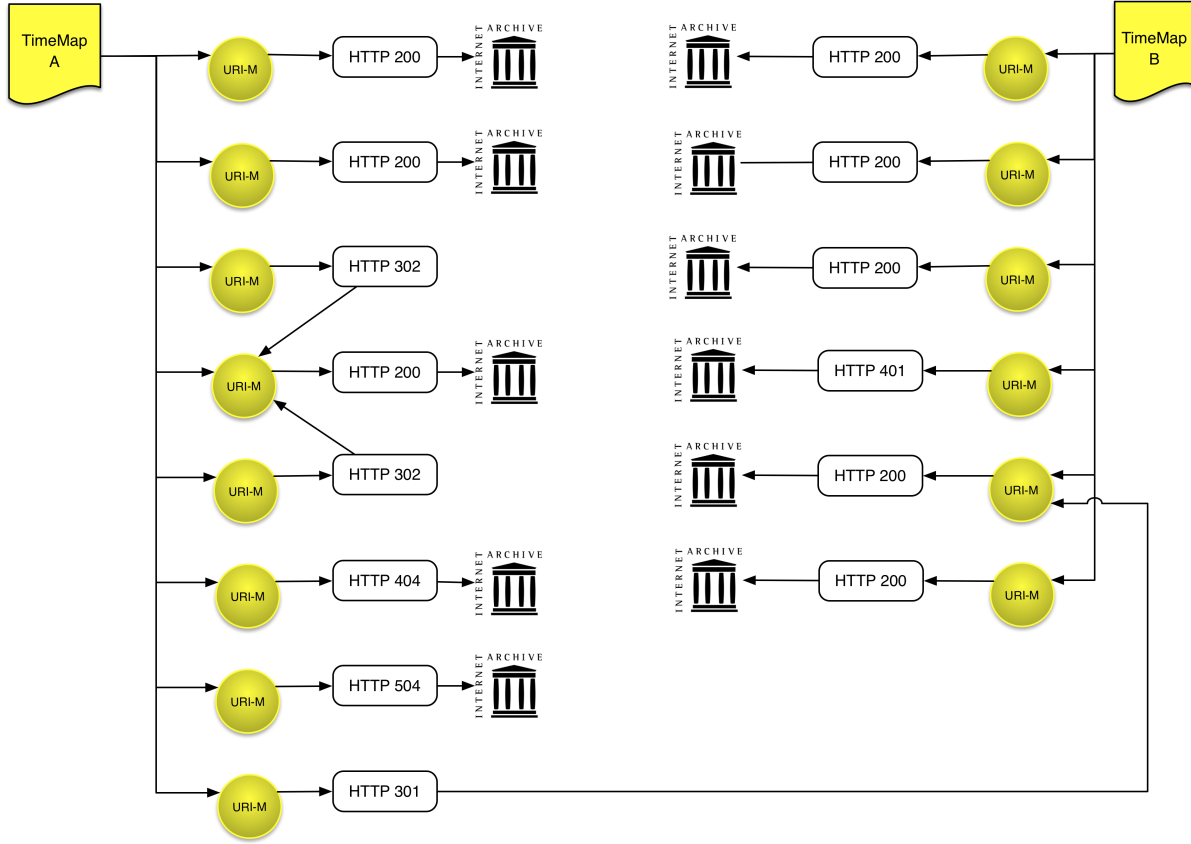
TimeMap A

URI-M
HTTP 200
INTERNET ARCHIVE

URI-M
HTTP 200
INTERNET ARCHIVE

URI-M
HTTP 302

URI-M
HTTP 200
INTERNET ARCHIVE

URI-M
HTTP 302

URI-M
HTTP 404
INTERNET ARCHIVE

URI-M
HTTP 504
INTERNET ARCHIVE

URI-M
HTTP 301

TimeMap B

INTERNET ARCHIVE
HTTP 200
URI-M

INTERNET ARCHIVE
HTTP 200
URI-M

INTERNET ARCHIVE
HTTP 200
URI-M

INTERNET ARCHIVE
HTTP 401
URI-M

INTERNET ARCHIVE
HTTP 200
URI-M

INTERNET ARCHIVE
HTTP 200
URI-M